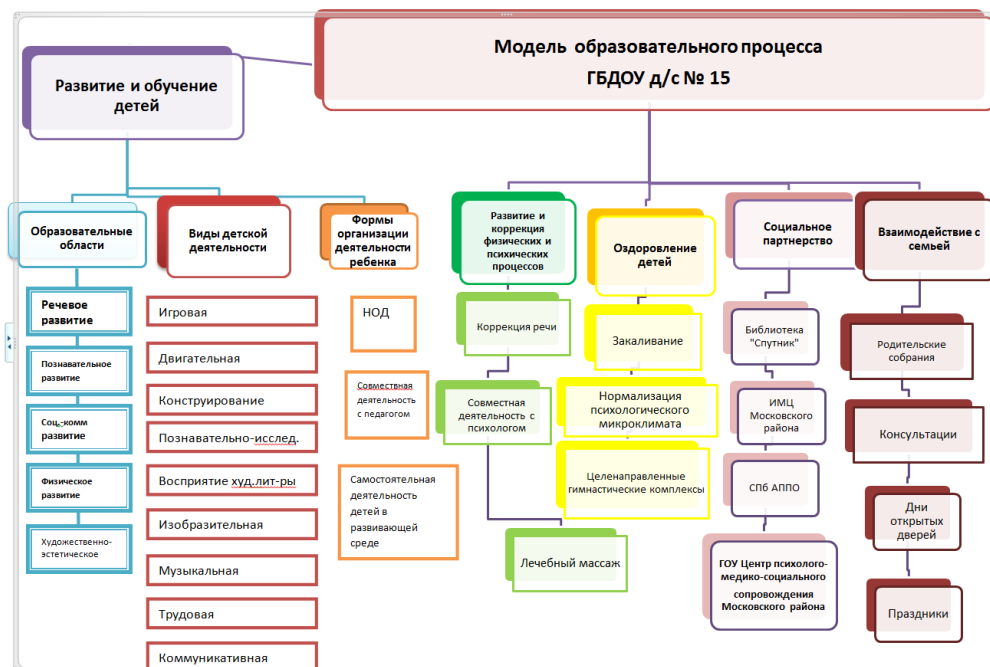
Модель образовательного процесса
ГБДОУ д/с № 15

Развитие и обучение детей

Образовательные области

Речевое развитие

Познавательное развитие

Соц.-комм развитие

Физическое развитие

Художественно-эстетическое

Виды детской деятельности

Игровая

Двигательная

Конструирование

Познавательно-исслед.

Восприятие худ.лит-ры

Изобразительная

Музыкальная

Трудовая

Коммуникативная

Формы организации деятельности ребенка

НОД

Совместная деятельность с педагогом

Самостоятельная деятельность детей в развивающей среде

Развитие и коррекция физических и психических процессов

Коррекция речи

Совместная деятельность с психологом

Лечебный массаж

Оздоровление детей

Закаливание

Нормализация психологического микроклимата

Целенаправленные гимнастические комплексы

Социальное партнерство

Библиотека "Спутник"

ИМЦ Московского района

СПб АППО

ГОУ Центр психолого-медико-социального сопровождения Московского района

Взаимодействие с семьей

Родительские собрания

Консультации

Дни открытых дверей

Праздники